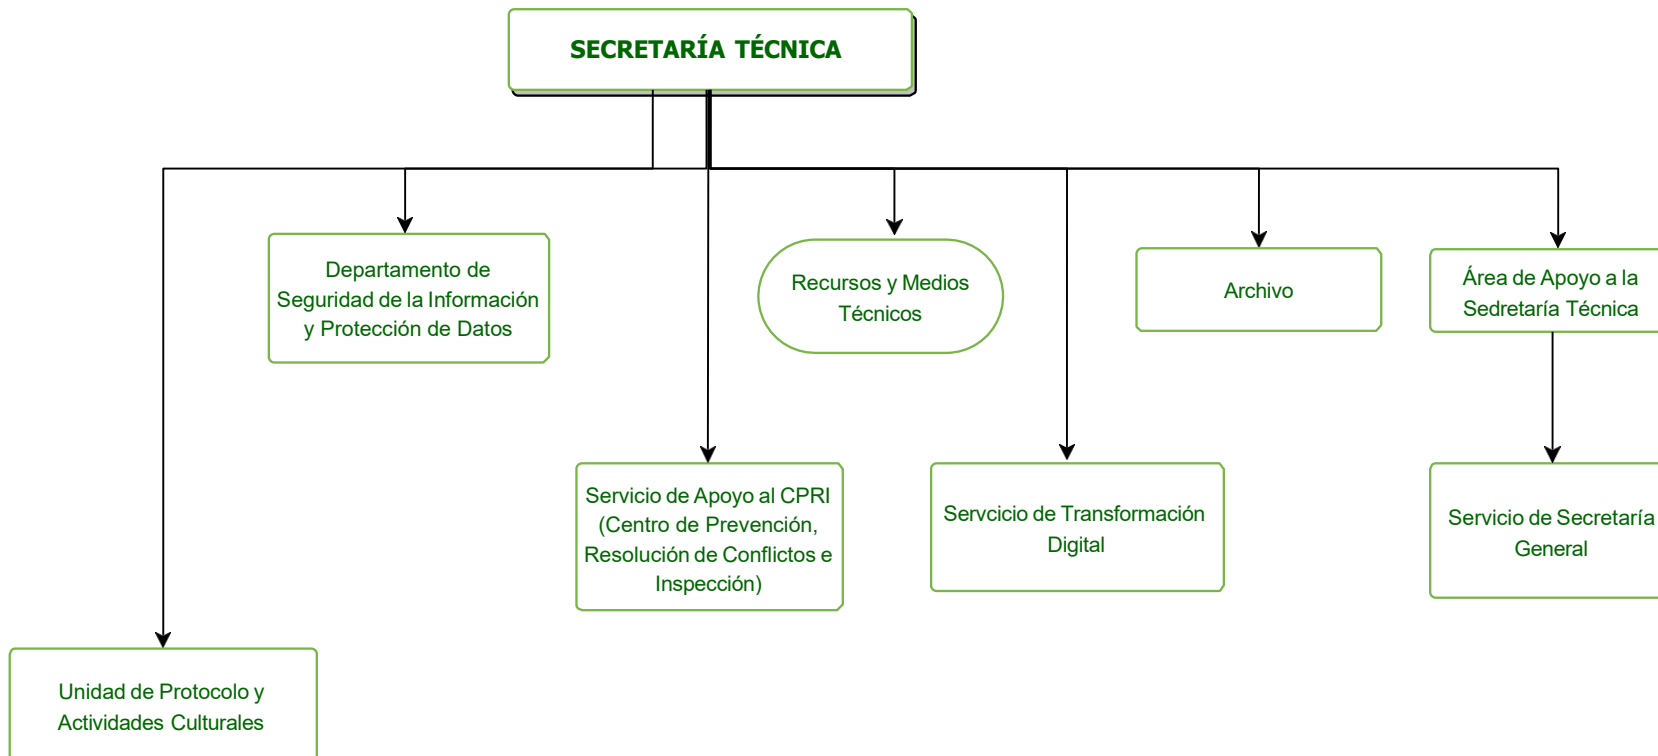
SECRETARÍA TÉCNICA

Departamento de Seguridad de la Información y Protección de Datos

Recursos y Medios Técnicos

Archivo

Área de Apoyo a la Sedretaría Técnica

Servicio de Apoyo al CPRI (Centro de Prevención, Resolución de Conflictos e Inspección)

Servcicio de Transformación Digital

Servicio de Secretaría General

Unidad de Protocolo y Actividades Culturales